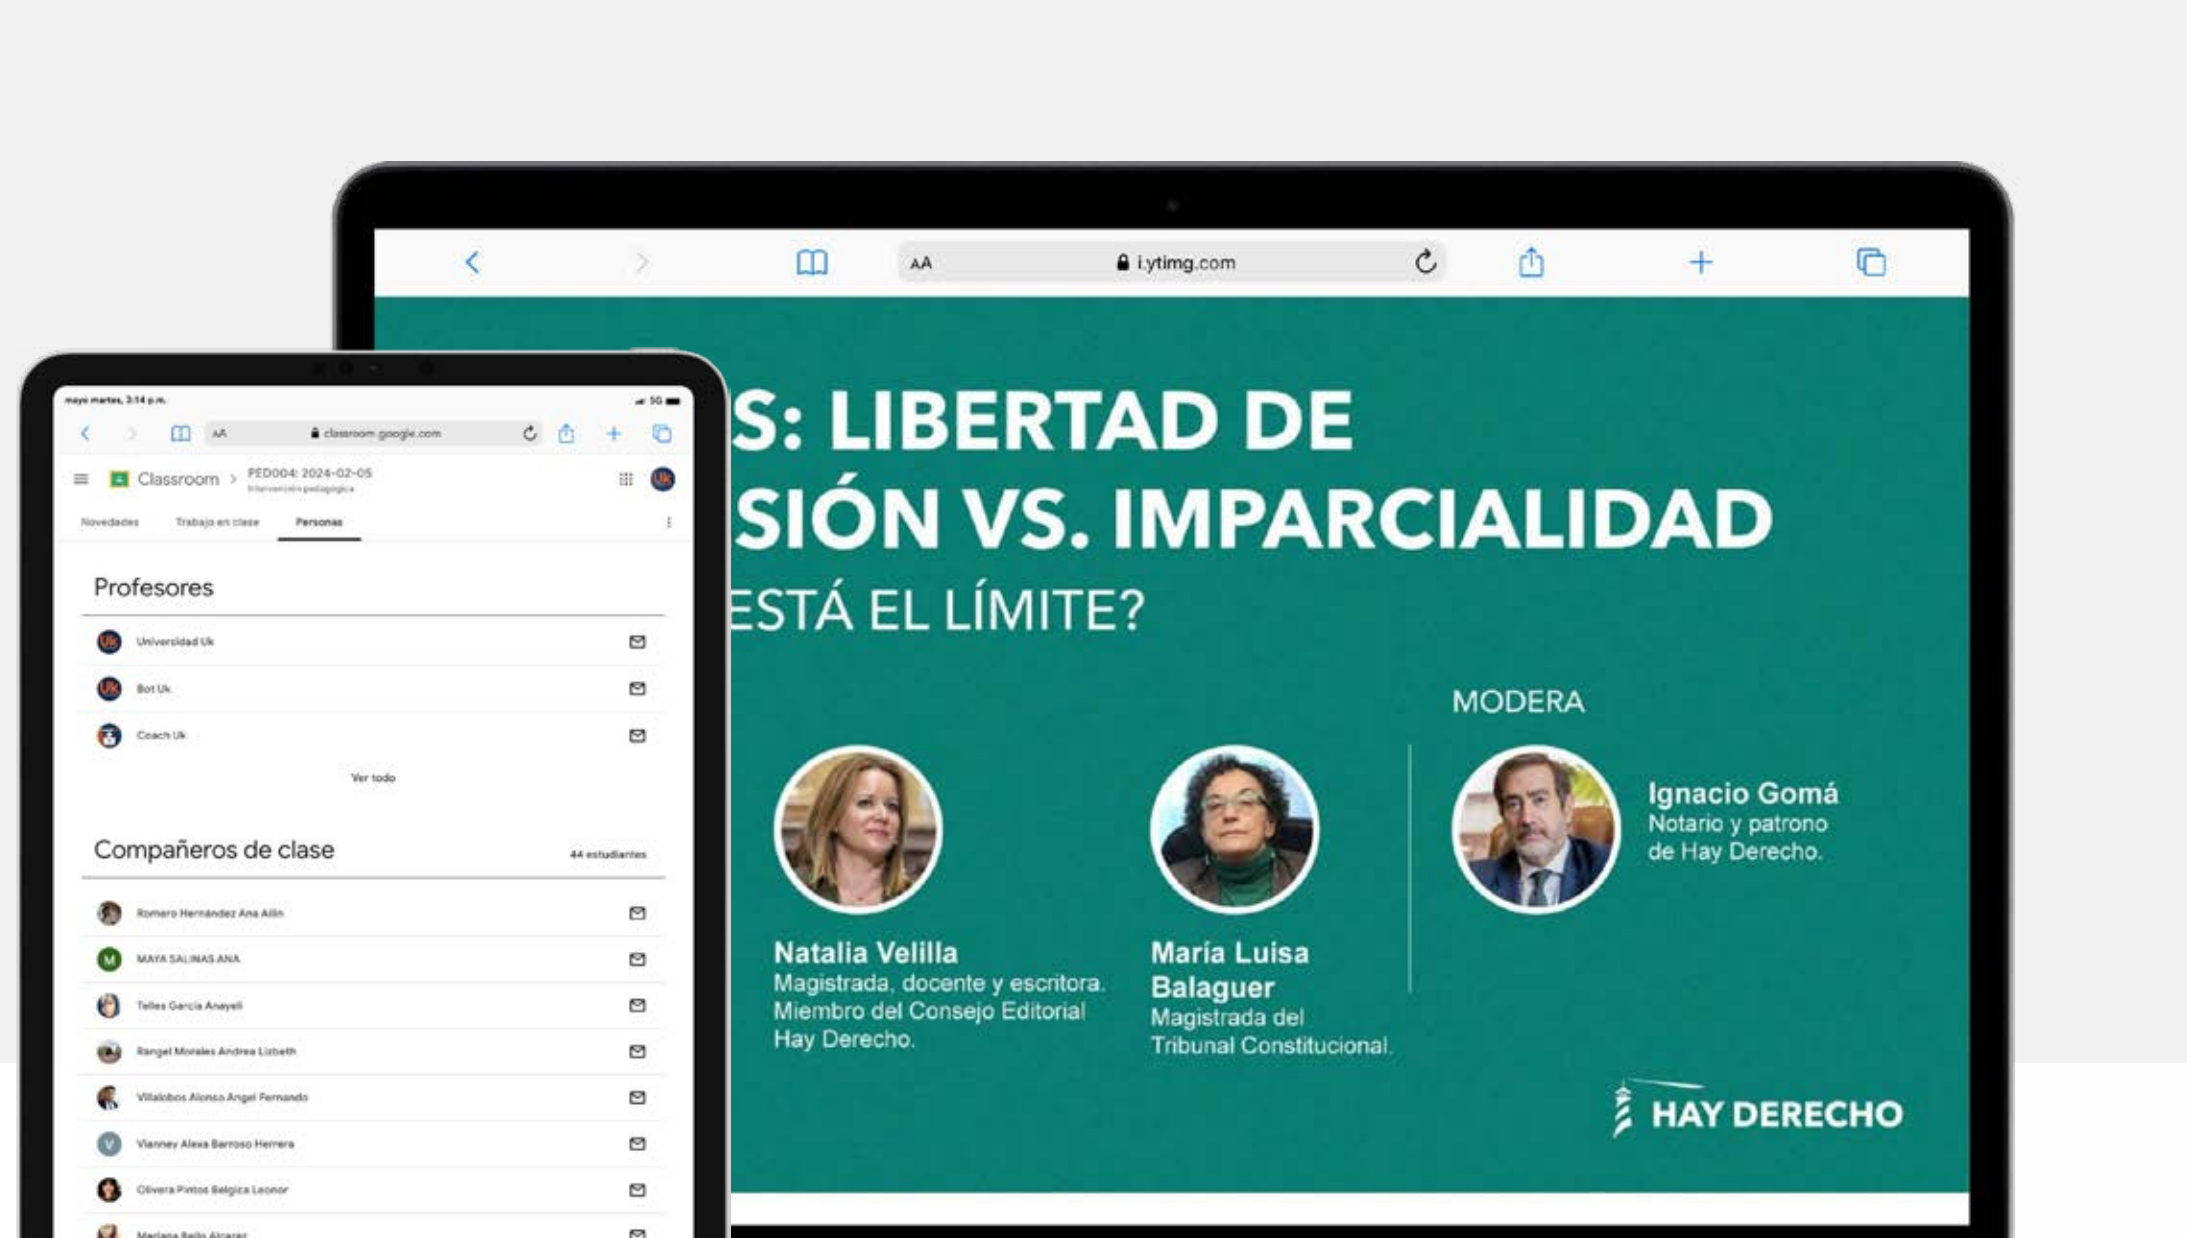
mayo martes, 3:14 p.m.

5G

AA classroom.google.com

Classroom > PED004: 2024-02-05

Intervención pedagógica

Novedades Trabajo en clase Personas

Profesores

Universidad Uk

Bot Uk

Coach Uk

Ver todo

Compañeros de clase 44 estudiantes

Romero Hernández Ana Ailin

MAYA SALINAS ANA

Telles García Anayeli

Rangel Morales Andrea Lizbeth

Villalobos Alonso Angel Fernando

Vianney Alexa Barroso Herrera

Olivera Pintos Belgica Leonor

Mariana Bello Alcaraz

AA i.ytimg.com

S: LIBERTAD DE SIÓN VS. IMPARCIALIDAD

ESTÁ EL LÍMITE?

MODERA

Natalia Velilla
Magistrada, docente y escritora. Miembro del Consejo Editorial Hay Derecho.

María Luisa Balaguer
Magistrada del Tribunal Constitucional.

Ignacio Gomá
Notario y patrono de Hay Derecho.

HAY DERECHO